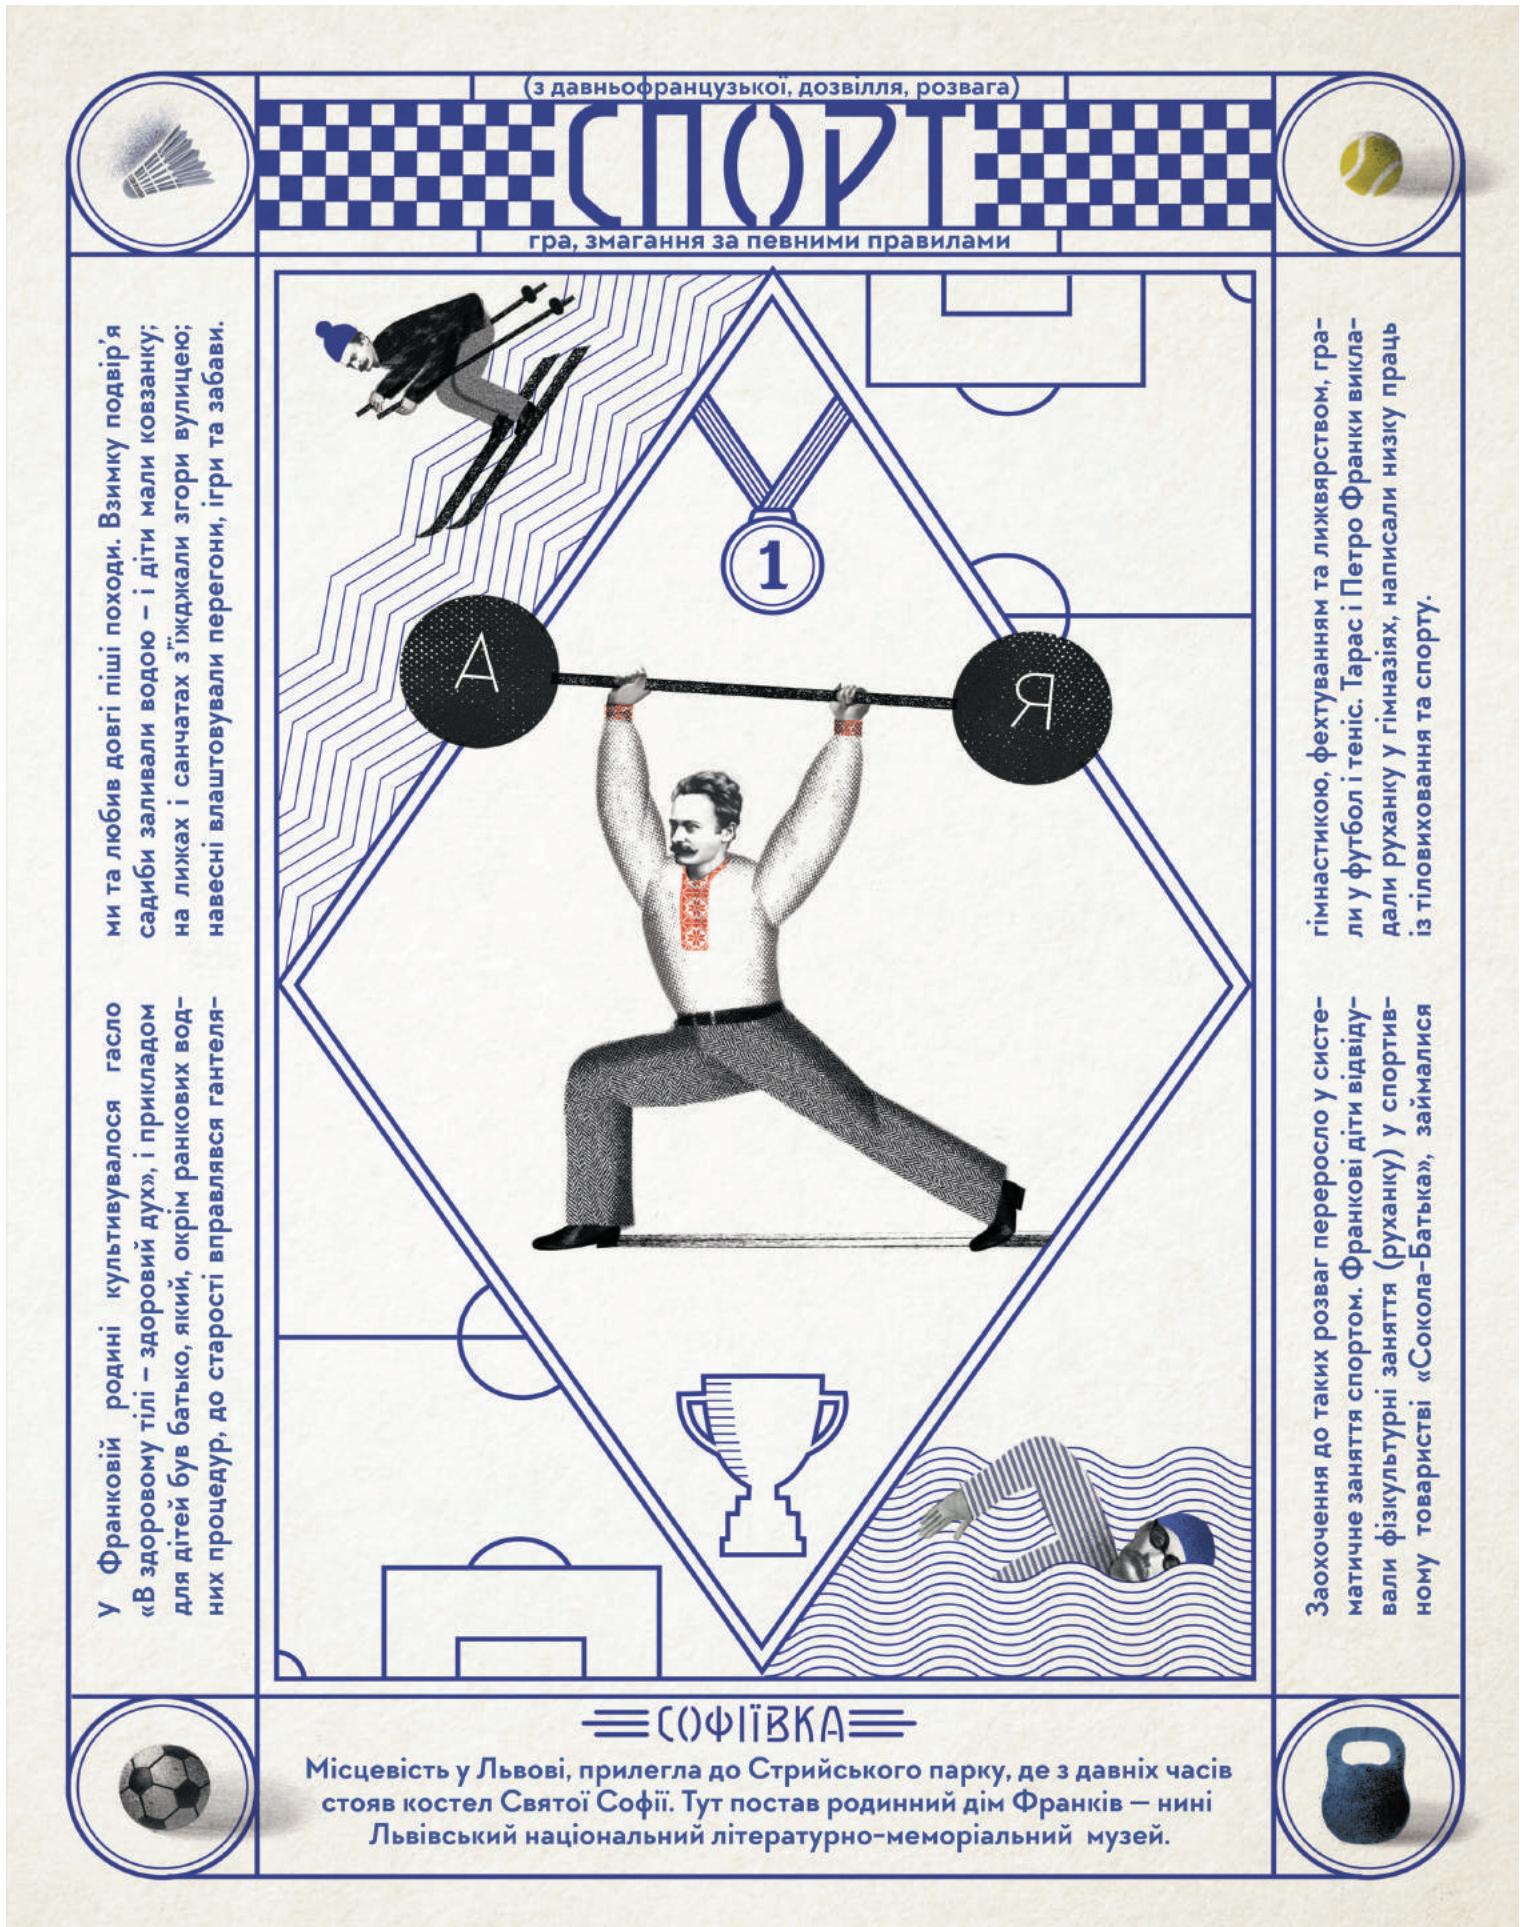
(з давньофранцузької, дозвілля, розвага)

СПОРТ

гра, змагання за певними правилами

У Франковій родині культивувалося гасло «В здоровому тілі – здоровий дух», і прикладом для дітей був батько, який, окрім ранкових водних процедур, до старості вправлявся гантелями та любив довгі піші походи. Взимку подвір'я садиби заливали водою – і діти мали ковзанку; на лижах і санчатах з'їжджали згори вулицею; навесні влаштовували перегони, ігри та забави.

1

А

Я

Заохочення до таких розваг переросло у систематичне заняття спортом. Франкові діти відвідували фізкультурні заняття (руханку) у спортивному товаристві «Сокола-Батька», займалися гімнастикою, фехтуванням та лижвярством, грали у футбол і теніс. Тарас і Петро Франки викладали руханку у гімназіях, написали низку праць із тіловиховання та спорту.

СОФІЇВКА

Місцевість у Львові, прилегла до Стрийського парку, де з давніх часів стояв костел Святої Софії. Тут постав родинний дім Франків — нині Львівський національний літературно-меморіальний музей.